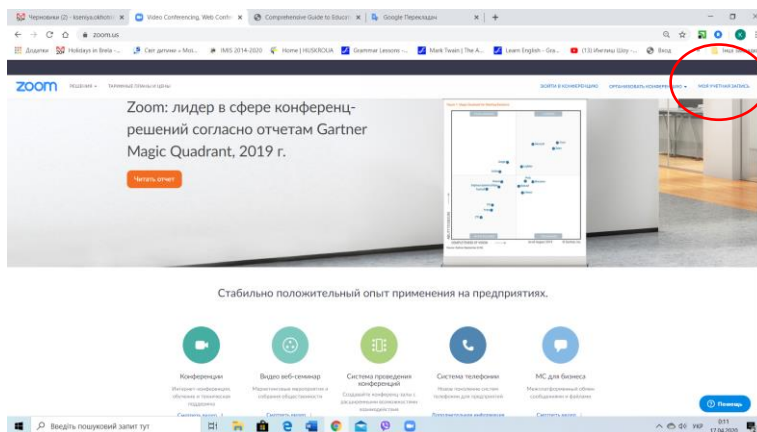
Черновики (2) - ksenya.okhch ×
Video Conferencing, Web Conf ×
Comprehensive Guide to Educat ×
Google Перекладач ×
+

zoom.us

Додатки
Holidays in Brela -...
Світ дитини • Mus...
IMIS 2014-2020
Home | HUSKROUA
Grammar Lessons -...
Mark Twain | The A...
Learn English - Gra...
(13) Инглиш Шоу -...
Вход

zoom
РЕШЕНИЯ
ТАРИФНЫЕ ПЛАНЫ И ЦЕНЫ
ВОЙТИ В КОНФЕРЕНЦИЮ
ОРГАНИЗОВАТЬ КОНФЕРЕНЦИЮ
МОЯ УЧЕТНАЯ ЗАПИСЬ

Zoom: лидер в сфере конференц-решений согласно отчетам Gartner Magic Quadrant, 2019 г.

Читать отчет

Стабильно положительный опыт применения на предприятиях.

Конференции
Интернет-конференции, обучение и техническая поддержка

Видео веб-семинар
Маркетинговые мероприятия и собрания общественности

Система проведения конференций
Создайте конференц-залы с расширенными возможностями взаимодействия

Система телефонии
Новое поколение систем телефонии для предприятий

МС для бизнеса
Межплатформенный обмен сообщениями и файлами

Смотреть видео
Смотреть видео
Смотреть видео

Помощь

Введіть пошуковий запит тут

УКР
0:11
17.04.2020